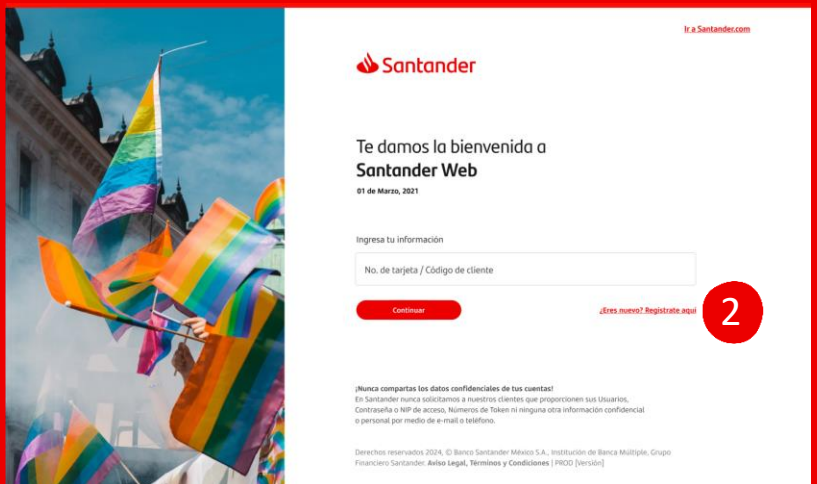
Ir a Santander.com

Santander

Te damos la bienvenida a
Santander Web

01 de Marzo, 2021

Ingresa tu información

No. de tarjeta / Código de cliente

Continuar

¿Eres nuevo? Regístrate aquí

2

¡Nunca compartas los datos confidenciales de tus cuentas!
En Santander nunca solicitamos a nuestros clientes que proporcionen sus Usuarios, Contraseña o NIP de acceso, Números de Token ni ninguna otra información confidencial o personal por medio de e-mail o teléfono.

Derechos reservados 2024, © Banco Santander México S.A., Institución de Banca Múltiple, Grupo Financiero Santander. Aviso Legal, Términos y Condiciones | PROD [Versión]